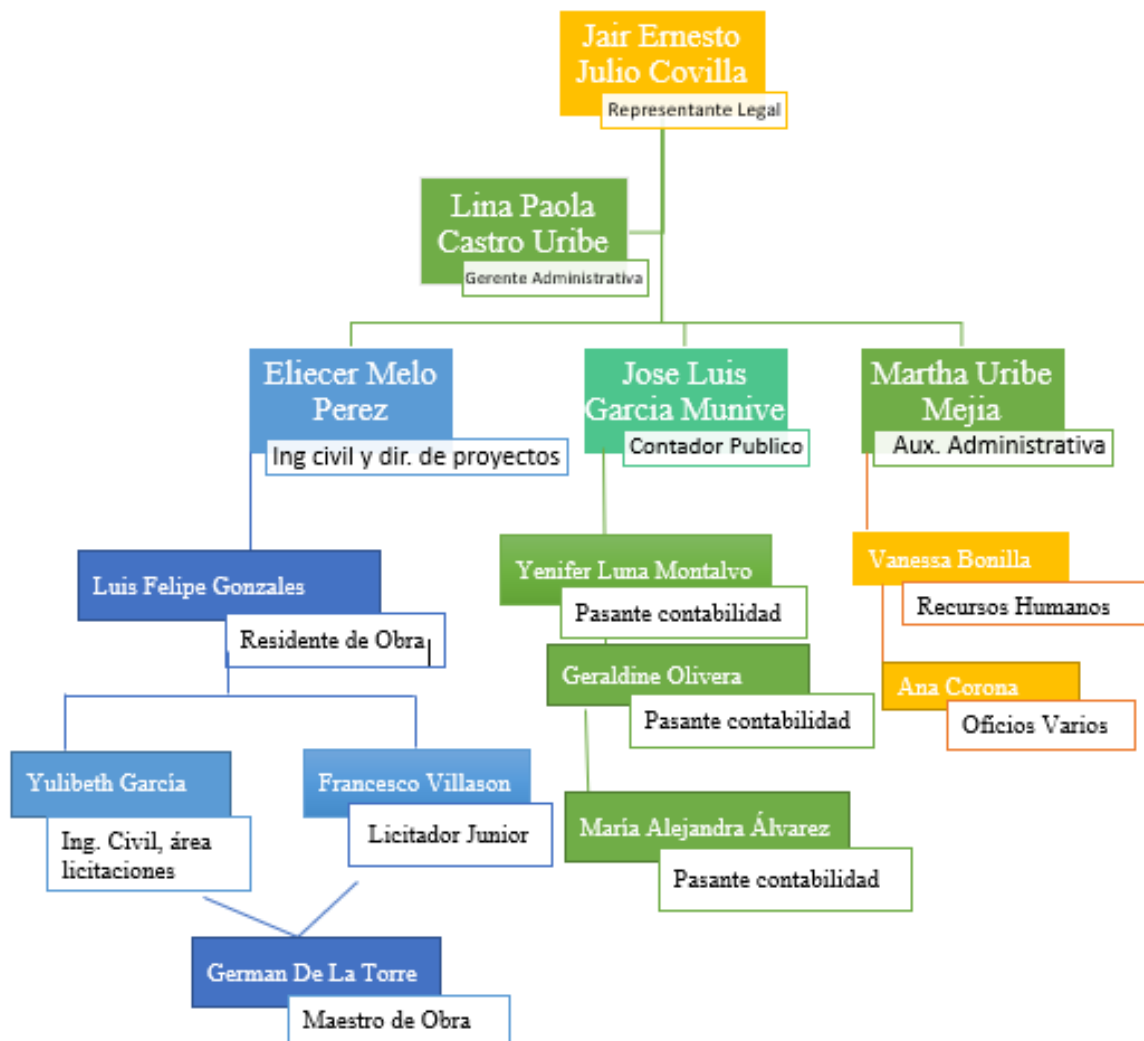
Jair Ernesto Julio Covilla
Representante Legal

Lina Paola Castro Uribe
Gerente Administrativa

Eliecer Melo Perez
Ing civil y dir. de proyectos

Jose Luis Garcia Munive
Contador Publico

Martha Uribe Mejia
Aux. Administrativa

Luis Felipe Gonzales
Residente de Obra

Yenifer Luna Montalvo
Pasante contabilidad

Geraldine Olivera
Pasante contabilidad

María Alejandra Álvarez
Pasante contabilidad

Vanessa Bonilla
Recursos Humanos

Ana Corona
Oficios Varios

Yulibeth García
Ing. Civil, área licitaciones

Francesco Villason
Licitador Junior

German De La Torre
Maestro de Obra